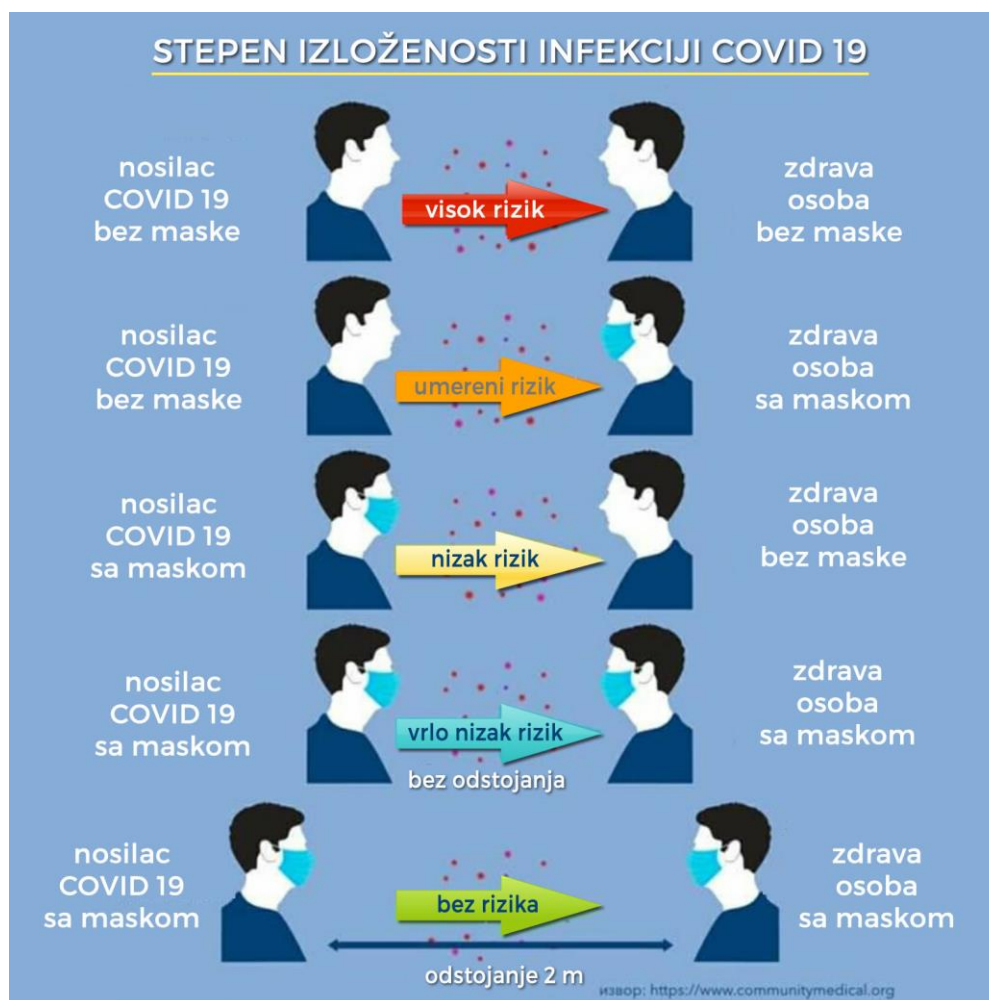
STEPEN IZLOŽENOSTI INFEKCIJI COVID 19

nosilac COVID 19 bez maske

visok rizik

zdrava osoba bez maske

nosilac COVID 19 bez maske

umereni rizik

zdrava osoba sa maskom

nosilac COVID 19 sa maskom

nizak rizik

zdrava osoba bez maske

nosilac COVID 19 sa maskom

vrlo nizak rizik

bez odstojanja

zdrava osoba sa maskom

nosilac COVID 19 sa maskom

bez rizika

odstojanje 2 m

zdrava osoba sa maskom

извор: https://www.communitymedical.org